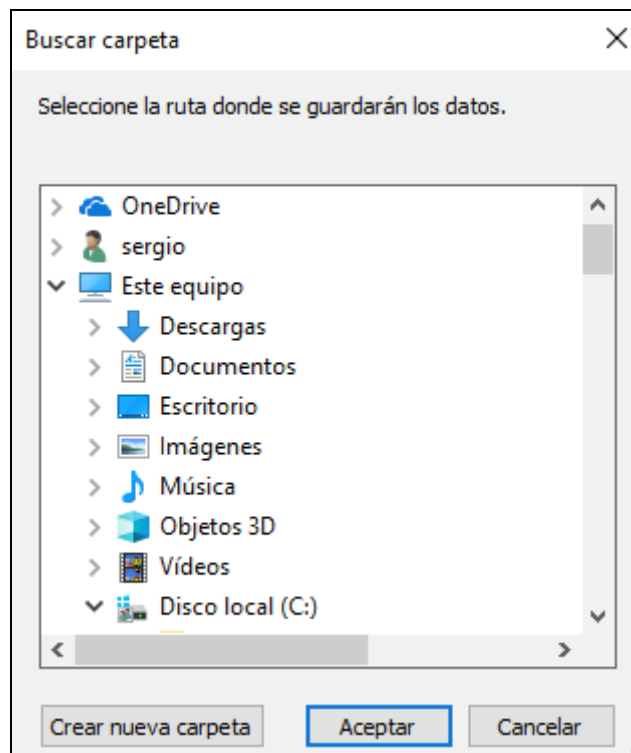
Buscar carpeta

Seleccione la ruta donde se guardarán los datos.

OneDrive
sergio
Este equipo
Descargas
Documentos
Escritorio
Imágenes
Música
Objetos 3D
Vídeos
Disco local (C:)

Crear nueva carpeta
Aceptar
Cancelar